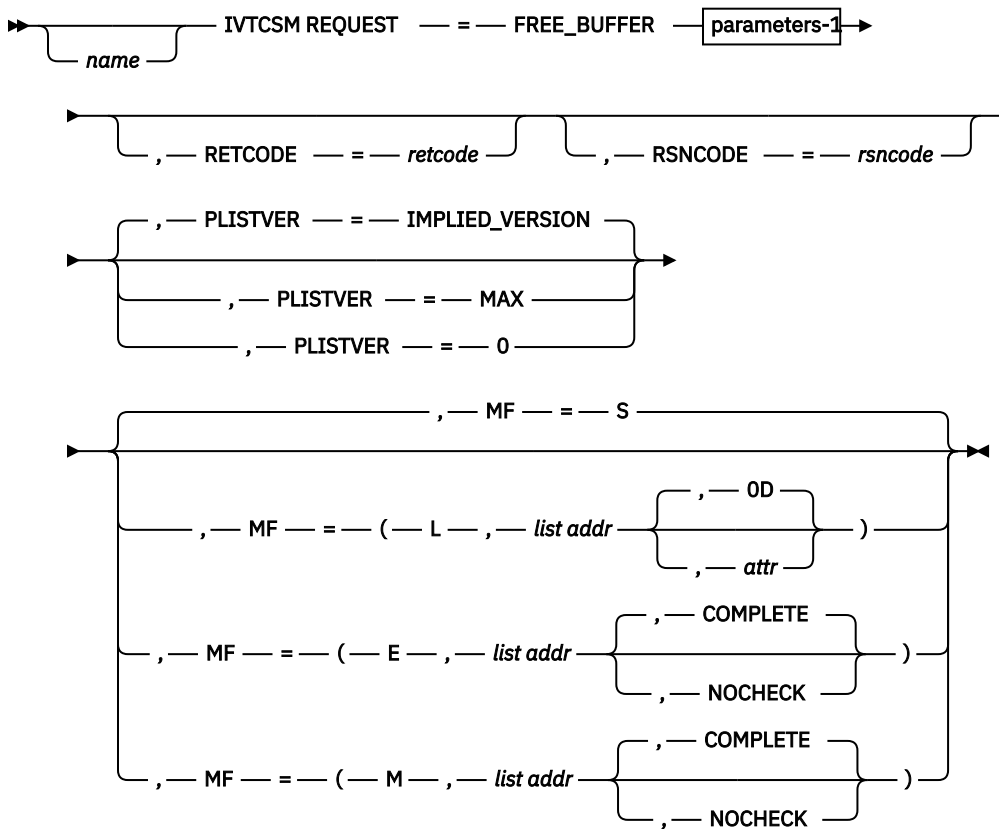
name IVTCSM REQUEST = FREE_BUFFER parameters-1

, RETCODE = retcode , RSNCODE = rsncode

, PLISTVER = IMPLIED_VERSION
, PLISTVER = MAX
, PLISTVER = 0

, MF = S
, MF = ( L , list addr , 0D , attr )
, MF = ( E , list addr , COMPLETE , NOCHECK )
, MF = ( M , list addr , COMPLETE , NOCHECK )